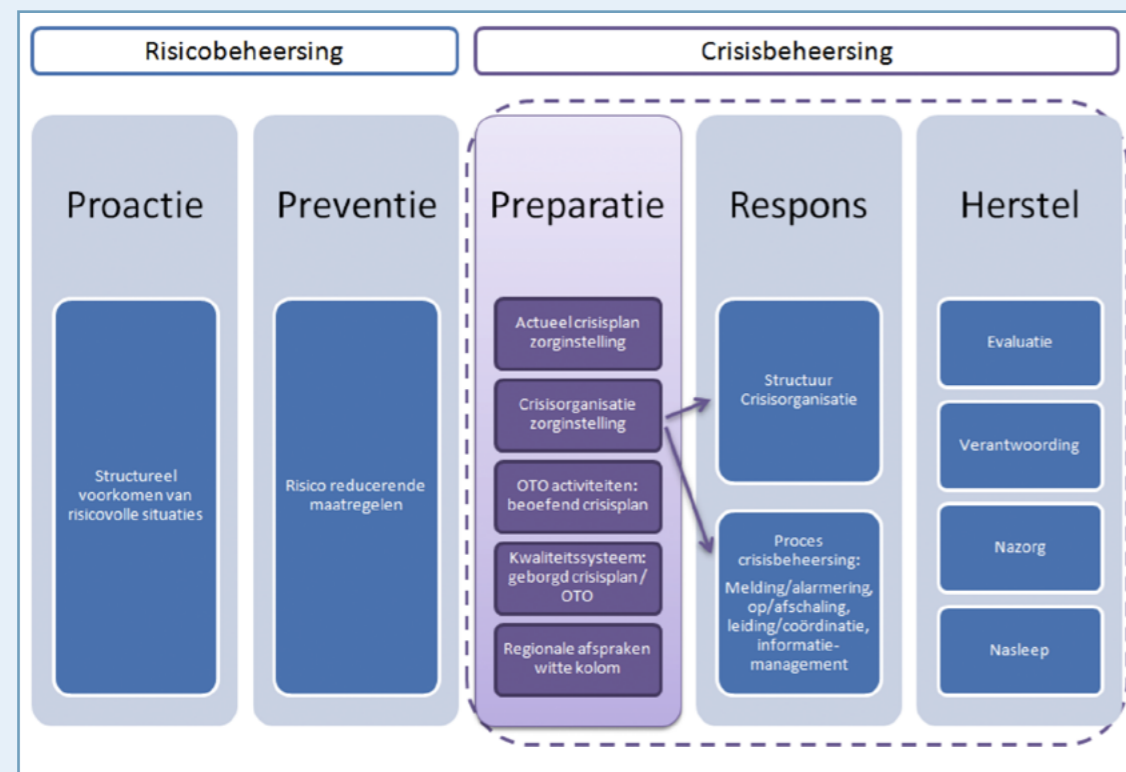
Risicobeheersing

Crisisbeheersing

Proactie

Structureel voorkomen van risicovolle situaties

Preventie

Risico reducerende maatregelen

Preparatie

Actueel crisisplan zorginstelling

Crisisorganisatie zorginstelling

OTO activiteiten: beoefend crisisplan

Kwaliteitssysteem: geborgd crisisplan / OTO

Regionale afspraken witte kolom

Respons

Structuur Crisisorganisatie

Proces crisisbeheersing: Melding/alarmering, op/afschaling, leiding/coördinatie, informatie-management

Herstel

Evaluatie

Verantwoording

Nazorg

Nasleep